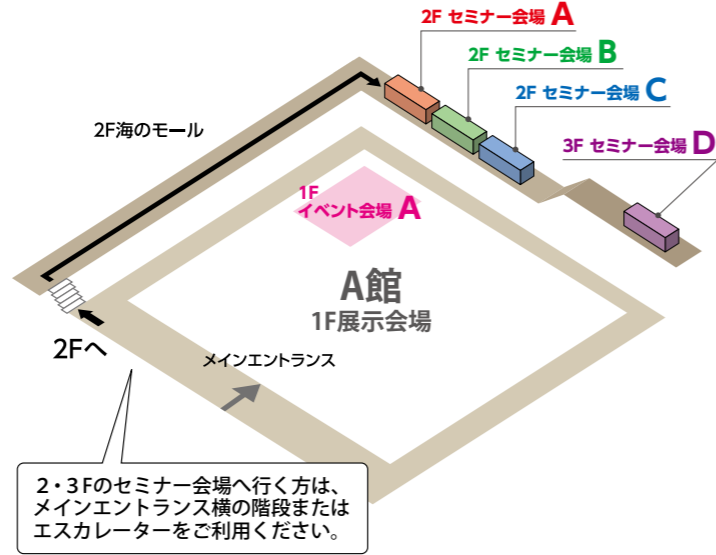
2F セミナー会場 A

2F セミナー会場 B

2F セミナー会場 C

3F セミナー会場 D

2F海のモール

1F
イベント会場 A

A館
1F展示会場

2Fへ

メインエントランス

2・3Fのセミナー会場へ行く方は、
メインエントランス横の階段または
エスカレーターをご利用ください。